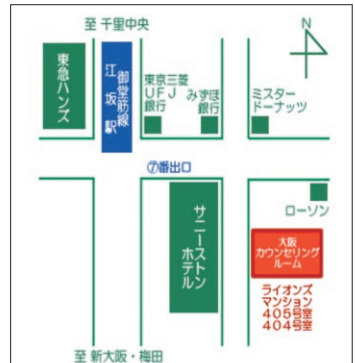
至 千里中央

N

東急ハンズ

御堂筋線 江坂駅

東京三菱 UFJ 銀行

みずほ 銀行

ミスタードーナッツ

⑦番出口

サニーストンホテル

ローソン

大阪カウンセリングルーム

ライオンズマンション 405号室 404号室

至 新大阪・梅田